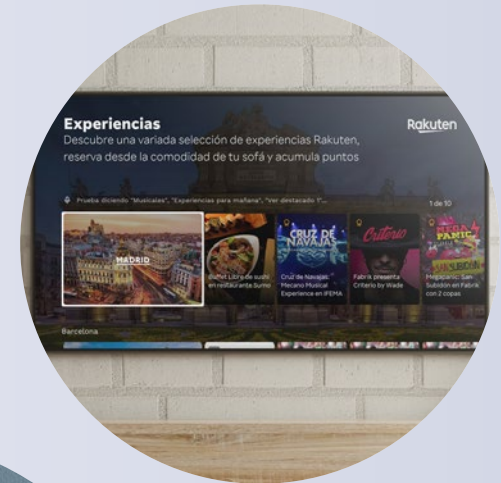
Experiencias
Descubre una variada selección de experiencias Rakuten, reserva desde la comodidad de tu sofá y acumula puntos

Rakuten

Prueba diciendo "Musicales", "Experiencias para mañana", "Ver destacado 1"...

1 de 10

MADRID

Buffet Libre de sushi en restaurante Sumo

CRUZ DE NAVAJAS
Cruz de Navajas: Mecano Musical Experience en IFEMA

Criterio
Fabrik presenta Criterio by Wade

MEGA PANIC
Megapanic: San Sebastián en Fabrik con 2 copas

Barcelona